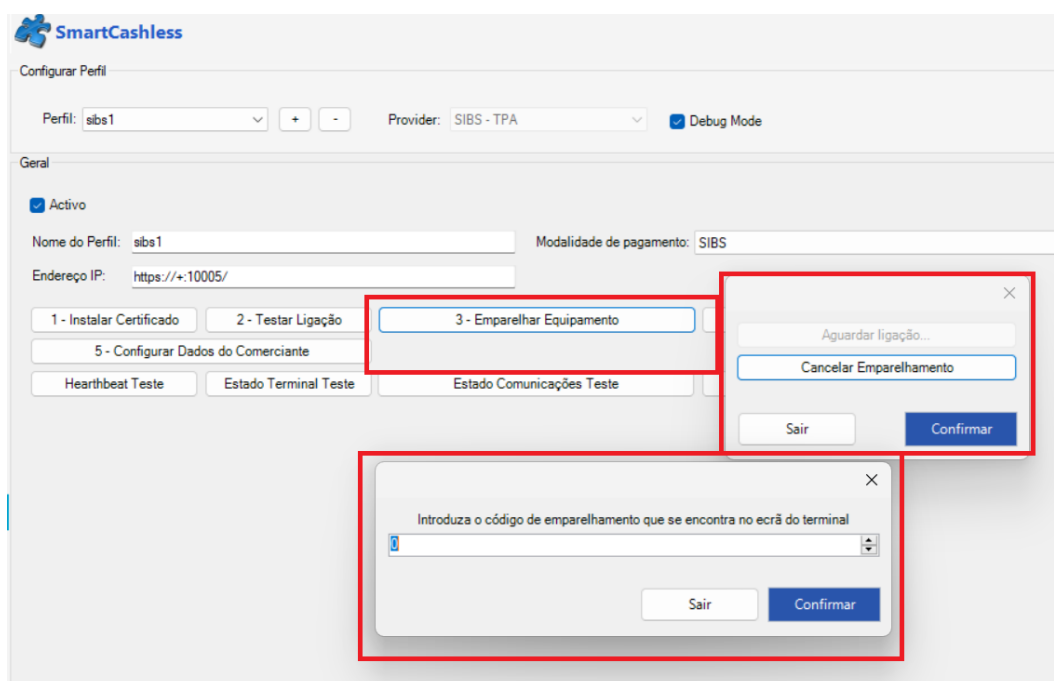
SmartCashless

Configurar Perfil

Perfil: sibs1 + - Provider: SIBS - TPA Debug Mode

Geral

Activo

Nome do Perfil: sibs1

Modalidade de pagamento: SIBS

Endereço IP: https://+:10005/

1 - Instalar Certificado

2 - Testar Ligação

3 - Emparelhar Equipamento

5 - Configurar Dados do Comerciante

Hearthbeat Teste

Estado Terminal Teste

Estado Comunicações Teste

Aguardar ligação...

Cancelar Emparelhamento

Sair

Confirmar

Introduza o código de emparelhamento que se encontra no ecrã do terminal

0

Sair

Confirmar